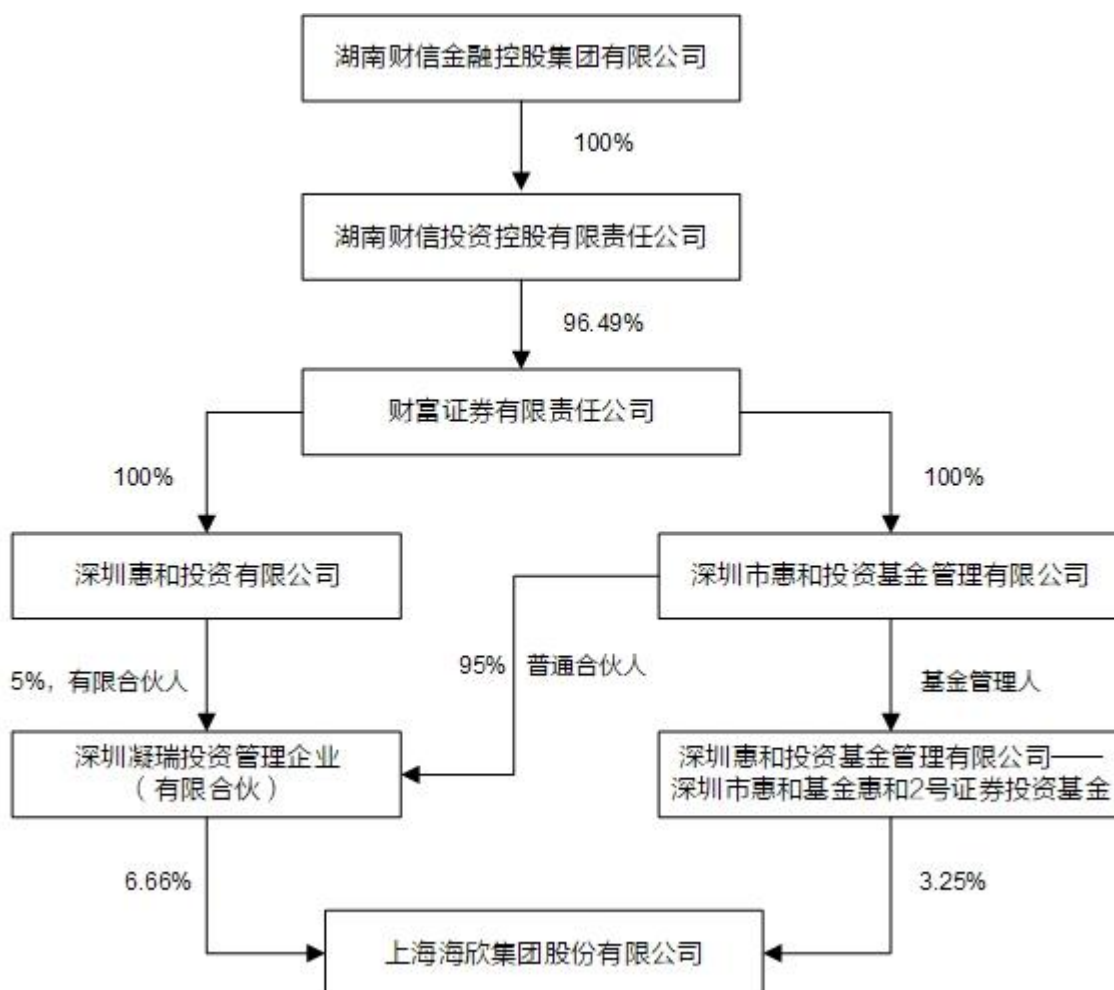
湖南财信金融控股集团有限公司

100%

湖南财信投资控股有限责任公司

96.49%

财富证券有限责任公司

100%

100%

深圳惠和投资有限公司

深圳市惠和投资基金管理有限公司

5%，有限合伙人

95% 普通合伙人

基金管理人

深圳凝瑞投资管理企业（有限合伙）

深圳惠和投资基金管理有限公司——深圳市惠和基金惠和2号证券投资基金

6.66%

3.25%

上海海欣集团股份有限公司